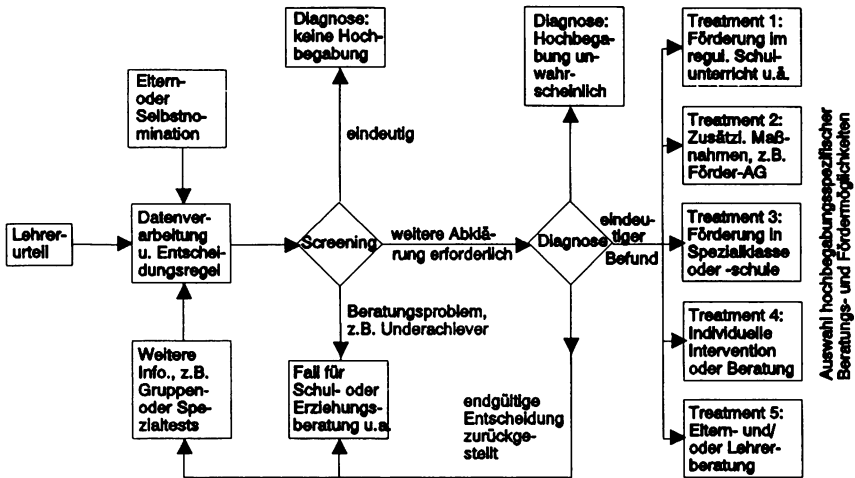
Diagnose: keine Hochbegabung

Diagnose: Hochbegabung unwahrscheinlich

Treatment 1: Förderung im regul. Schulunterricht u.ä.

Eltern- oder Selbstnomination

eindeutig

Treatment 2: Zusätzl. Maßnahmen, z.B. Förder-AG

Lehrerurteil

Datenverarbeitung u. Entscheidungsregel

Screening

weitere Abklärung erforderlich

Diagnose

eindeutiger Befund

Treatment 3: Förderung in Spezialklasse oder -schule

Beratungsproblem, z.B. Underachiever

Treatment 4: Individuelle Intervention oder Beratung

Weitere Info., z.B. Gruppen- oder Spezialtests

Fall für Schul- oder Erziehungsberatung u.a.

endgültige Entscheidung zurückgestellt

Treatment 5: Eltern- und/oder Lehrerberatung

Auswahl hochbegabungsspezifischer Beratungs- und Fördermöglichkeiten